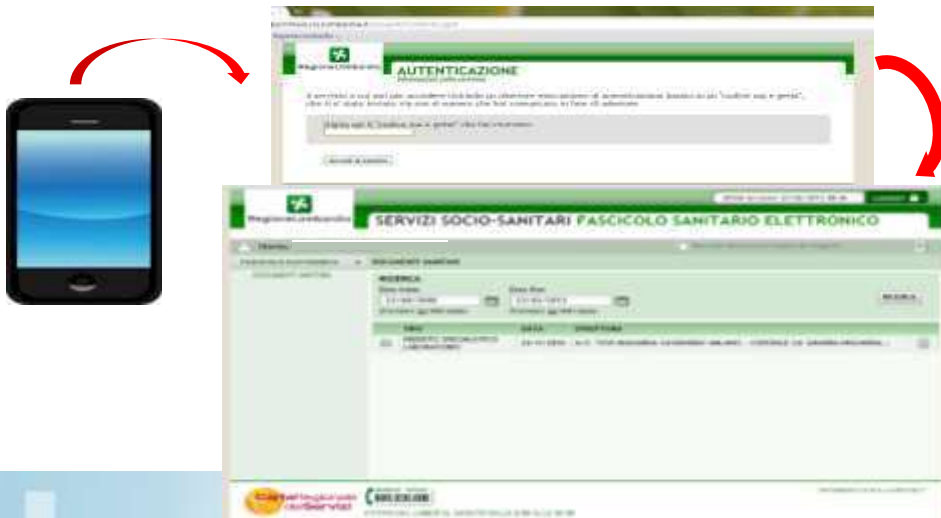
RegioneLombardia

AUTENTICAZIONE

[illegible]

Accedi al servizio

RegioneLombardia

SERVIZI SOCIO-SANITARI FASCICOLO SANITARIO ELETTRONICO

LOGOUT

DOCUMENTI SANITARI

RICERCA

Data inizio

Data fine

RICERCA

TIPO

DATA

STRUTTURA

REFERTO SPECIALISTICO LABORATORIO

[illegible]

CartaRegionale deiServizi

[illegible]